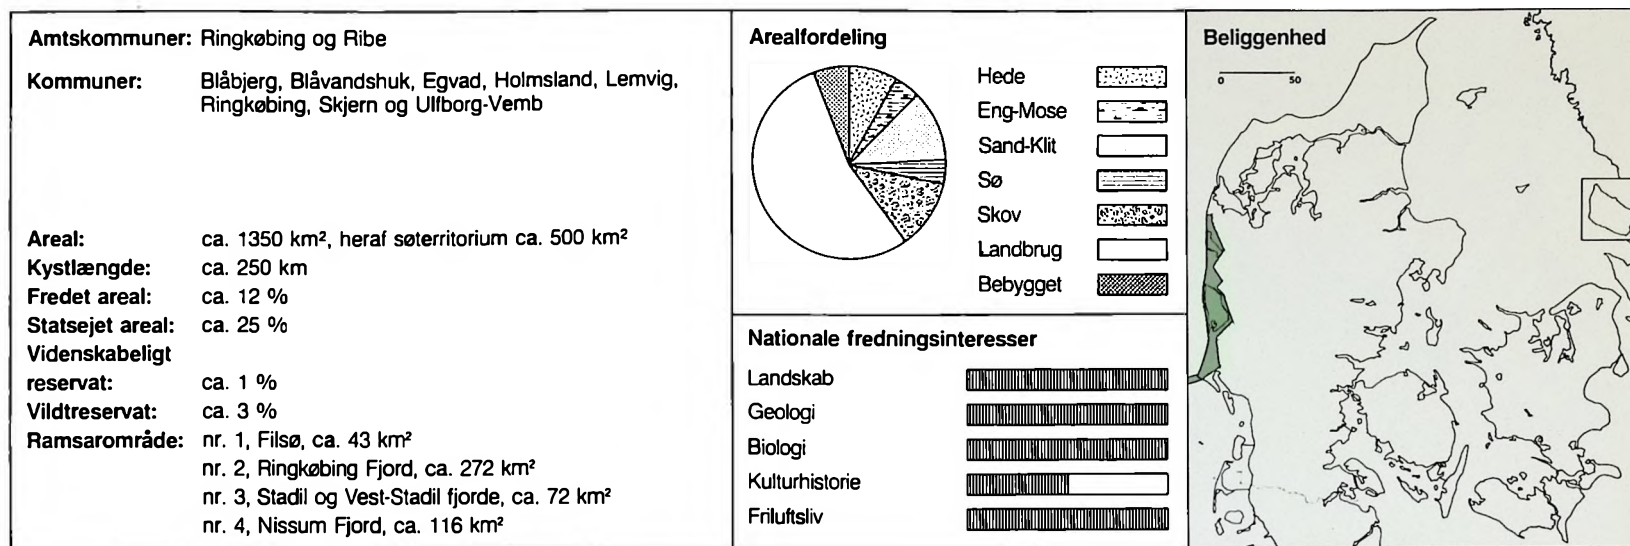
Amtskommuner: Ringkøbing og Ribe

Kommuner: Blåbjerg, Blåvandshuk, Egvad, Holmsland, Lemvig, Ringkøbing, Skjern og Ulfborg-Vemb

Areal: ca. 1350 km², heraf søterritorium ca. 500 km²
Kystlængde: ca. 250 km
Fredet areal: ca. 12 %
Statsejet areal: ca. 25 %
Videnskabeligt reservat: ca. 1 %
Vildtreservat: ca. 3 %
Ramsarområde: nr. 1, Filsø, ca. 43 km²
nr. 2, Ringkøbing Fjord, ca. 272 km²
nr. 3, Stadil og Vest-Stadil fjorde, ca. 72 km²
nr. 4, Nissum Fjord, ca. 116 km²

Arealfordeling
Hede
Eng-Mose
Sand-Klit
Sø
Skov
Landbrug
Bebygget

Nationale fredningsinteresser
Landskab
Geologi
Biologi
Kulturhistorie
Friluftsliv

Beliggenhed
0 50